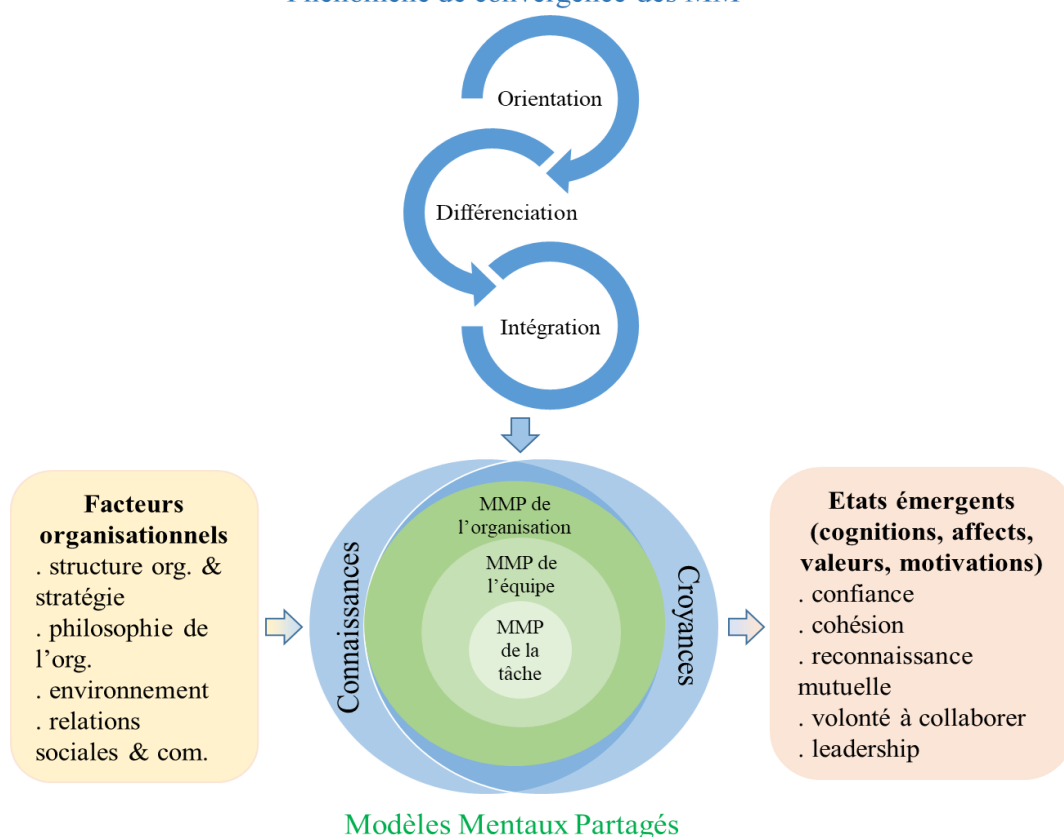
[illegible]

Orientation

Différenciation

Intégration

**Facteurs organisationnels**
. structure org. & stratégie
. philosophie de l'org.
. environnement
. relations sociales & com.

Connaissances

MMP de l'organisation

MMP de l'équipe

MMP de la tâche

Croyances

**Etats émergents (cognitions, affects, valeurs, motivations)**
. confiance
. cohésion
. reconnaissance mutuelle
. volonté à collaborer
. leadership

Modèles Mentaux Partagés